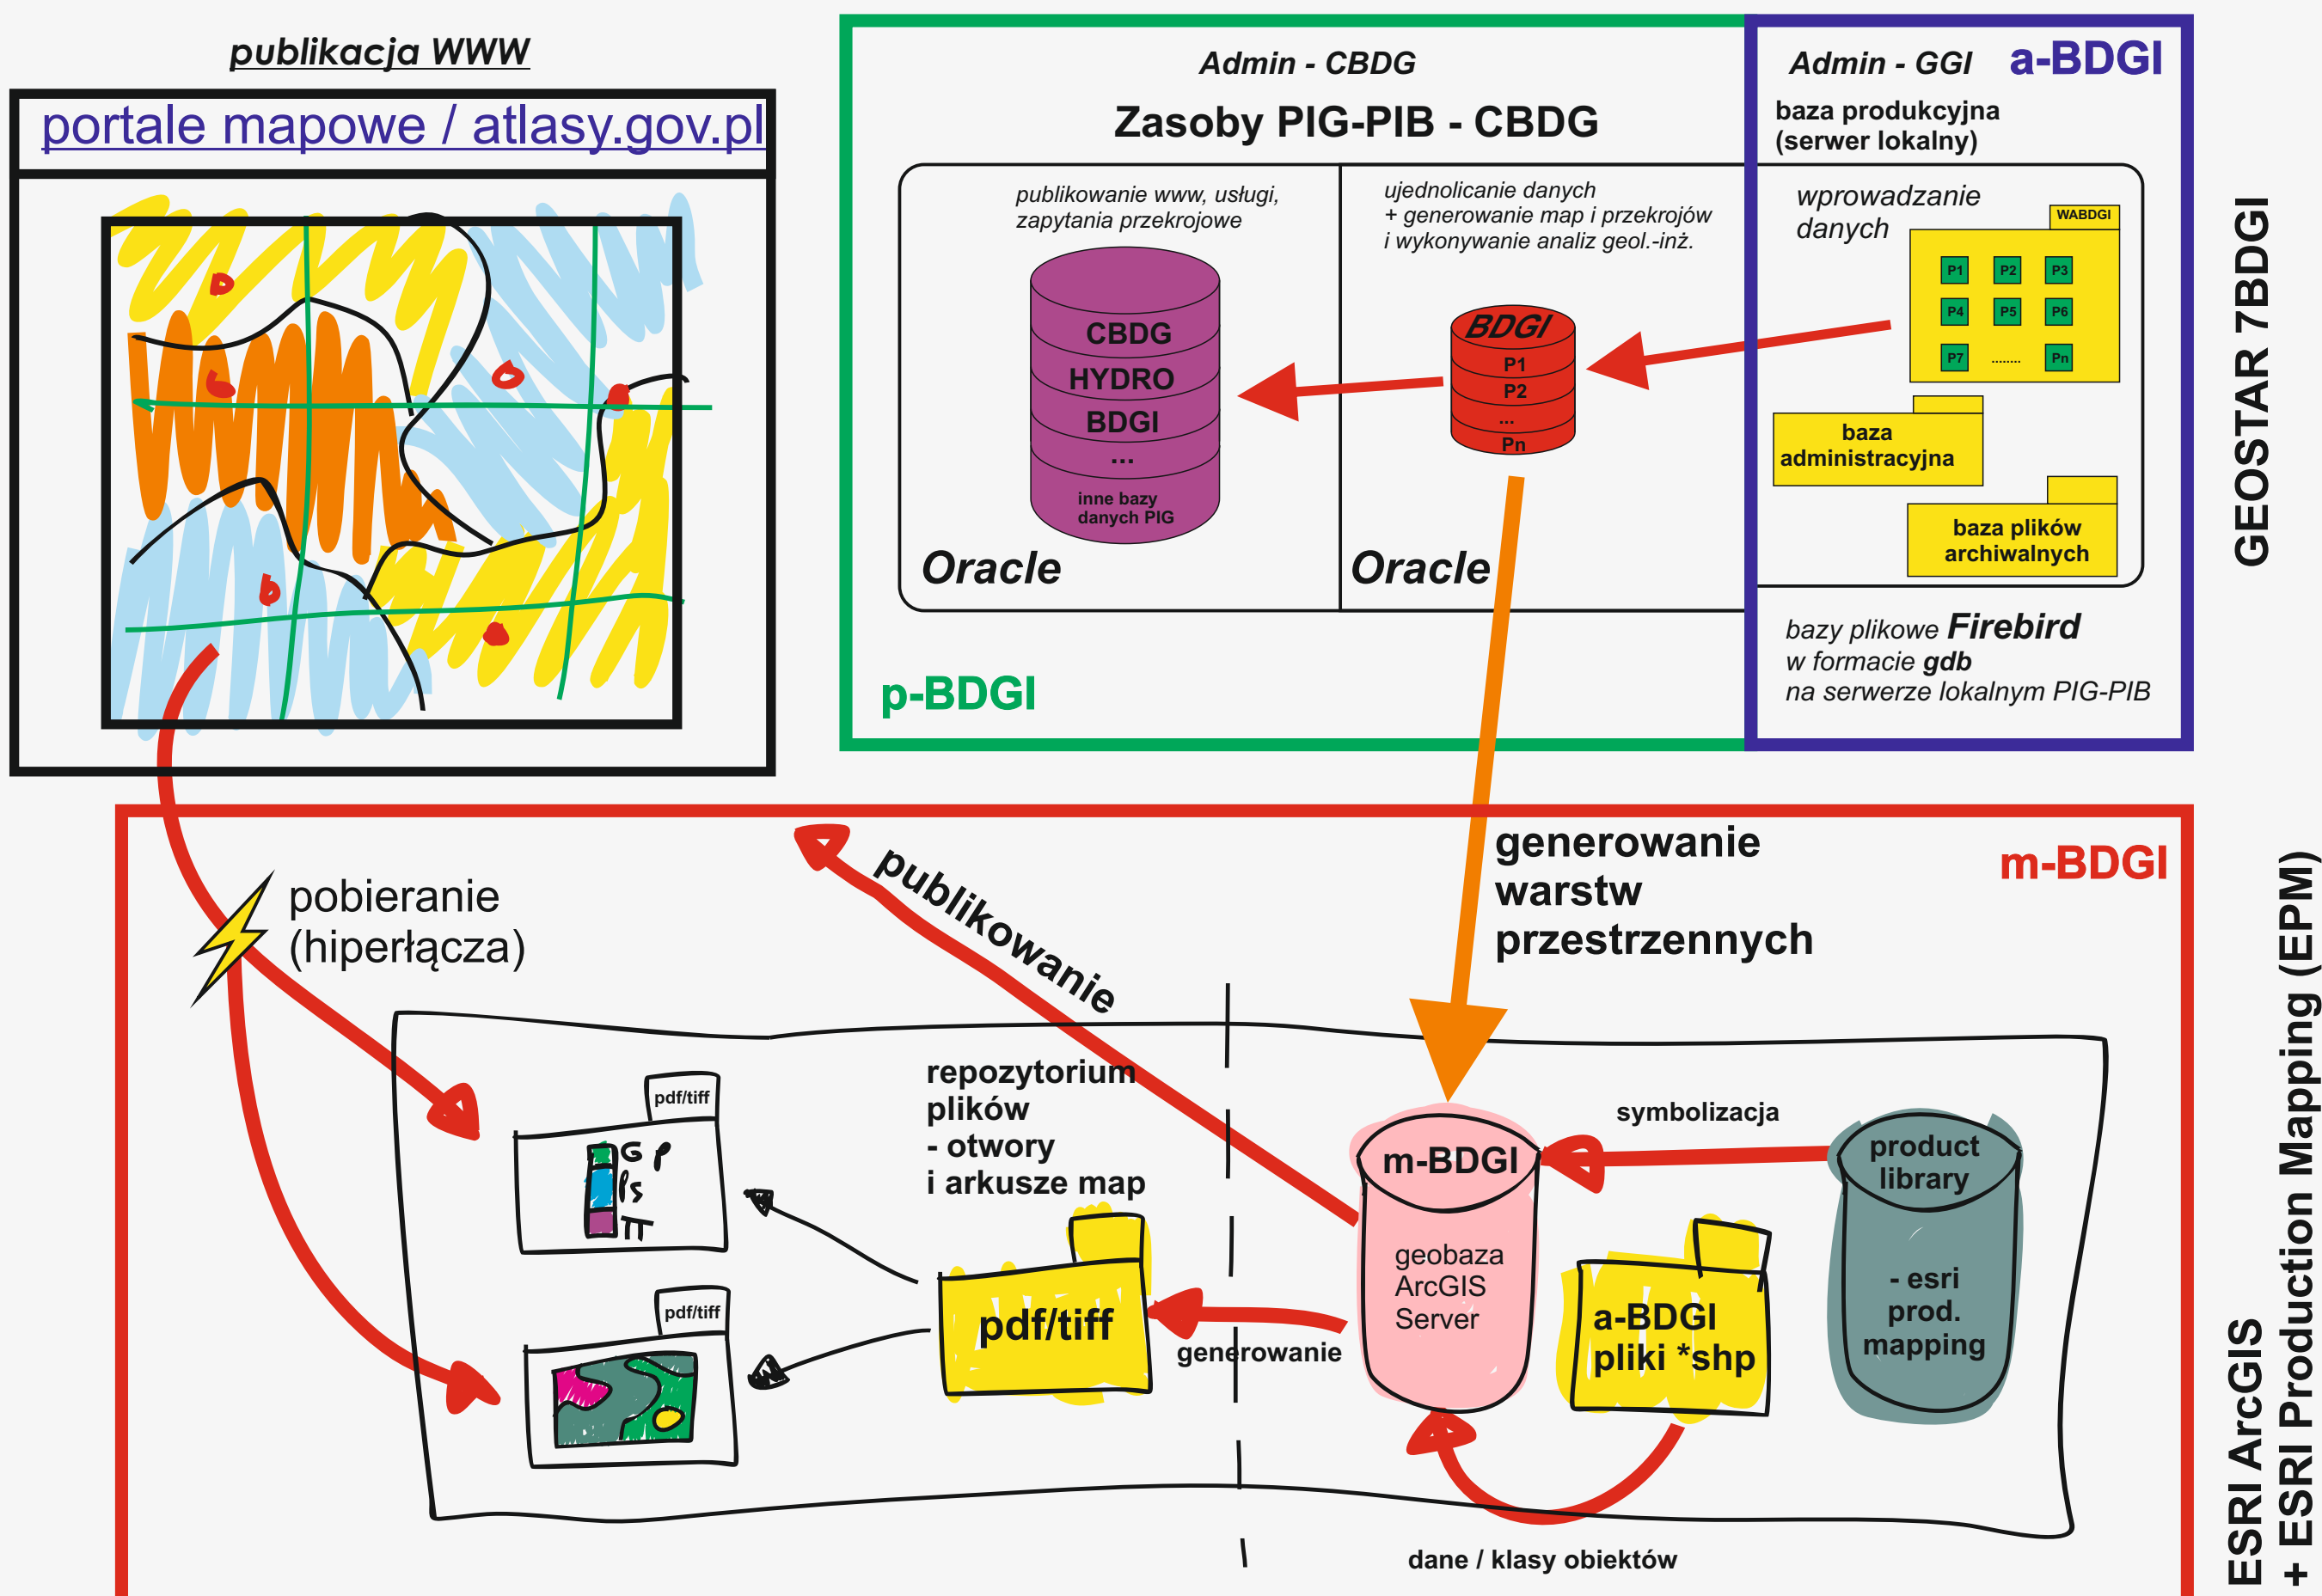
publikacja WWW

portale mapowe / atlasy.gov.pl

Admin - CBDG

Zasoby PIG-PIB - CBDG

publikowanie www, usługi, zapytania przekrojowe

CBDG
HYDRO
BDGI
...
inne bazy danych PIG

Oracle

ujednolicanie danych + generowanie map i przekrojów i wykonywanie analiz geol.-inż.

BDGI
P1
P2
...
Pn

Oracle

p-BDGI

Admin - GGI

a-BDGI

baza produkcyjna (serwer lokalny)

wprowadzanie danych

WABDGI

P1 P2 P3
P4 P5 P6
P7 ........ Pn

baza administracyjna

baza plików archiwalnych

bazy plikowe Firebird
w formacie gdb
na serwerze lokalnym PIG-PIB

GEOSTAR 7BDGI

generowanie warstw przestrzennych

m-BDGI

pobieranie (hiperłącza)

publikowanie

repozytorium plików
- otwory
i arkusze map

pdf/tiff

pdf/tiff

pdf/tiff

generowanie

symbolizacja

m-BDGI

geobaza ArcGIS Server

a-BDGI pliki *shp

product library

- esri prod. mapping

dane / klasy obiektów

ESRI ArcGIS
+ ESRI Production Mapping (EPM)